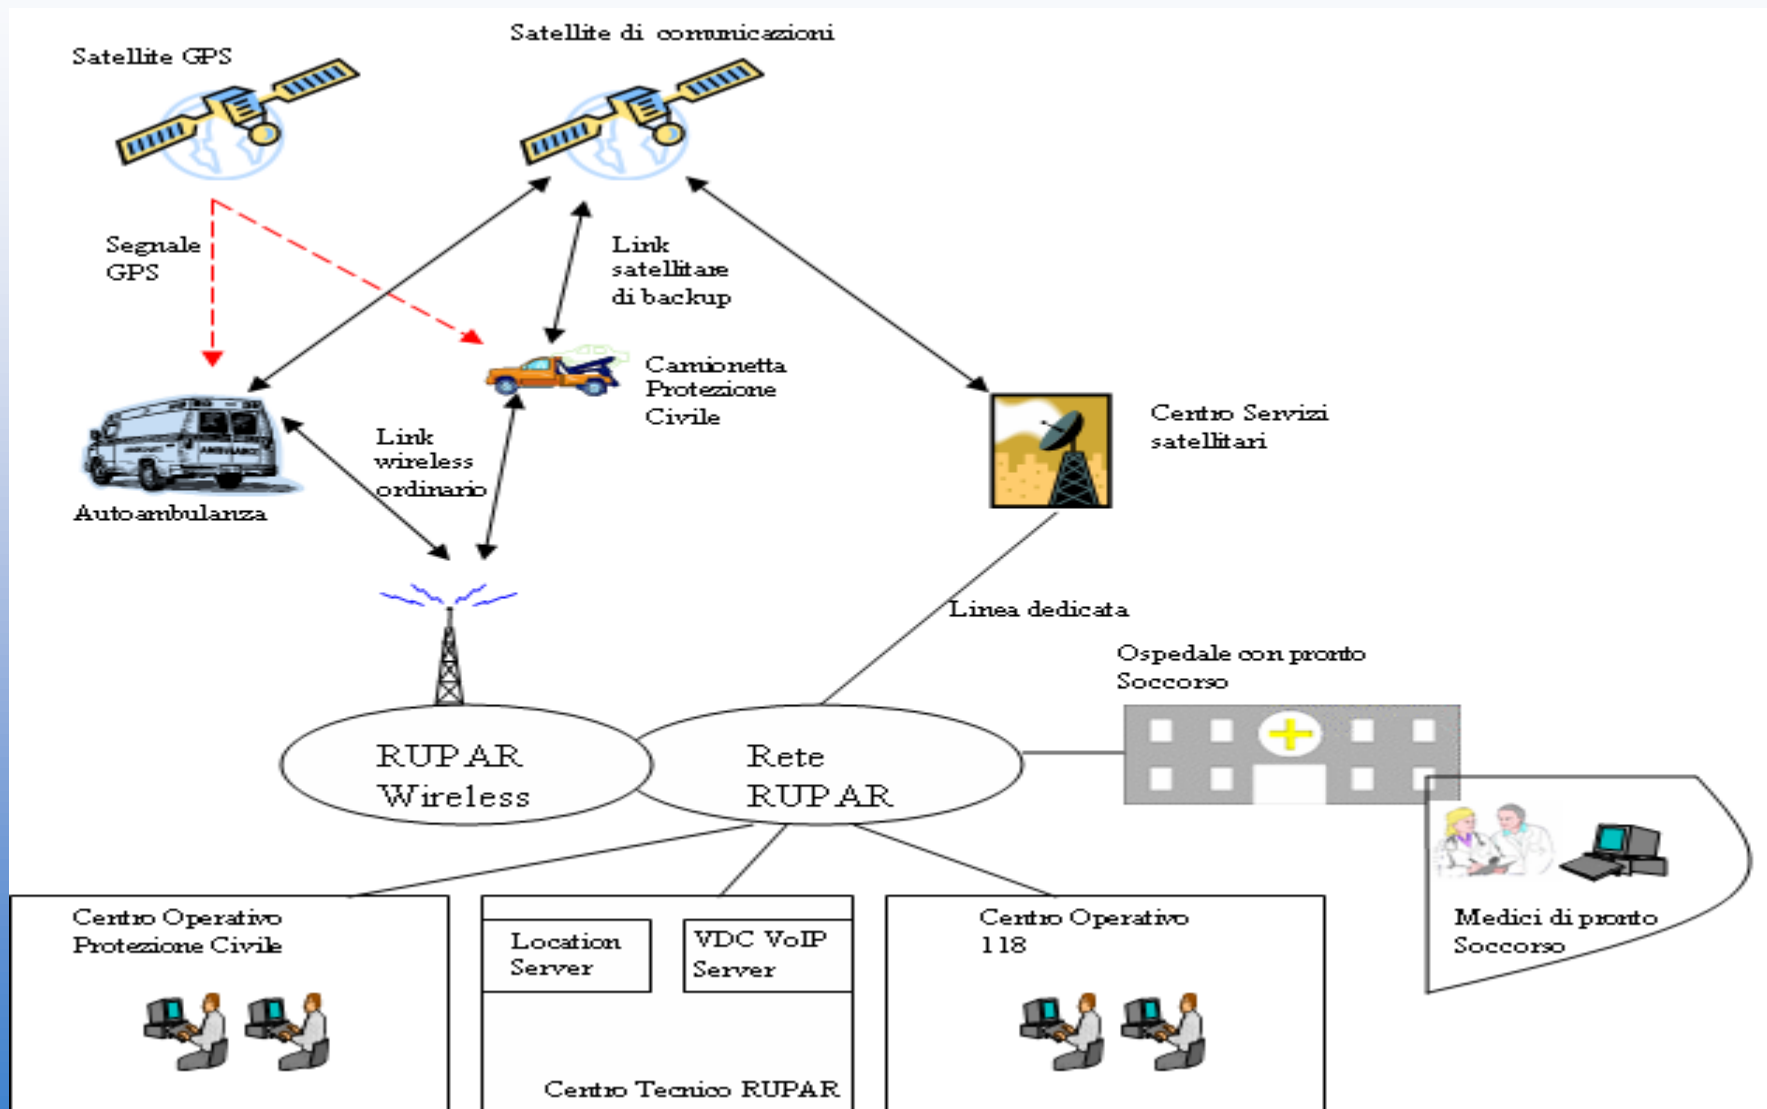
Satellite GPS

Satellite di comunicazioni

Segnale GPS

Link satellitare di backup

Camionetta Protezione Civile

Centro Servizi satellitari

Autoambulanza

Link wireless ordinario

Linea dedicata

Ospedale con pronto Soccorso

RUPAR Wireless

Rete RUPAR

Medici di pronto Soccorso

Centro Operativo Protezione Civile

Location Server

VDC VoIP Server

Centro Tecnico RUPAR

Centro Operativo 118